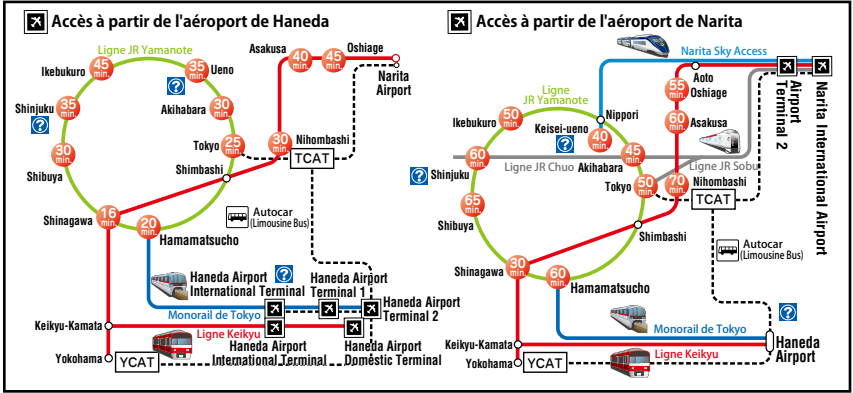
Accès à partir de l'aéroport de Haneda

Ligne JR Yamanote
Asakusa
Oshiage
Narita Airport
Ikebukuro
45 min.
35 min.
Ueno
40 min.
45 min.
Shinjuku
35 min.
Akihabara
30 min.
30 min.
Shibuya
Tokyo
25 min.
30 min.
Nihombashi
Shimbashi
TCAT
16 min.
Shinagawa
20 min.
Hamamatsucho
Autocar (Limousine Bus)
Haneda Airport International Terminal
Haneda Airport Terminal 1
Monorail de Tokyo
Haneda Airport Terminal 2
Keikyu-Kamata
Ligne Keikyu
Haneda Airport International Terminal
Haneda Airport Domestic Terminal
Yokohama
YCAT

Accès à partir de l'aéroport de Narita

Narita Sky Access
Aoto
Oshiage
Airport Terminal 2
Narita International Airport
Ligne JR Yamanote
55 min.
Ikebukuro
50 min.
Nippori
60 min.
Keisei-ueno
40 min.
Asakusa
Ligne JR Chuo
45 min.
Akihabara
Ligne JR Sobu
Shinjuku
60 min.
Tokyo
50 min.
70 min.
Nihombashi
TCAT
65 min.
Shibuya
Shimbashi
Autocar (Limousine Bus)
Shinagawa
30 min.
60 min.
Hamamatsucho
Monorail de Tokyo
Haneda Airport
Keikyu-Kamata
Ligne Keikyu
Yokohama
YCAT